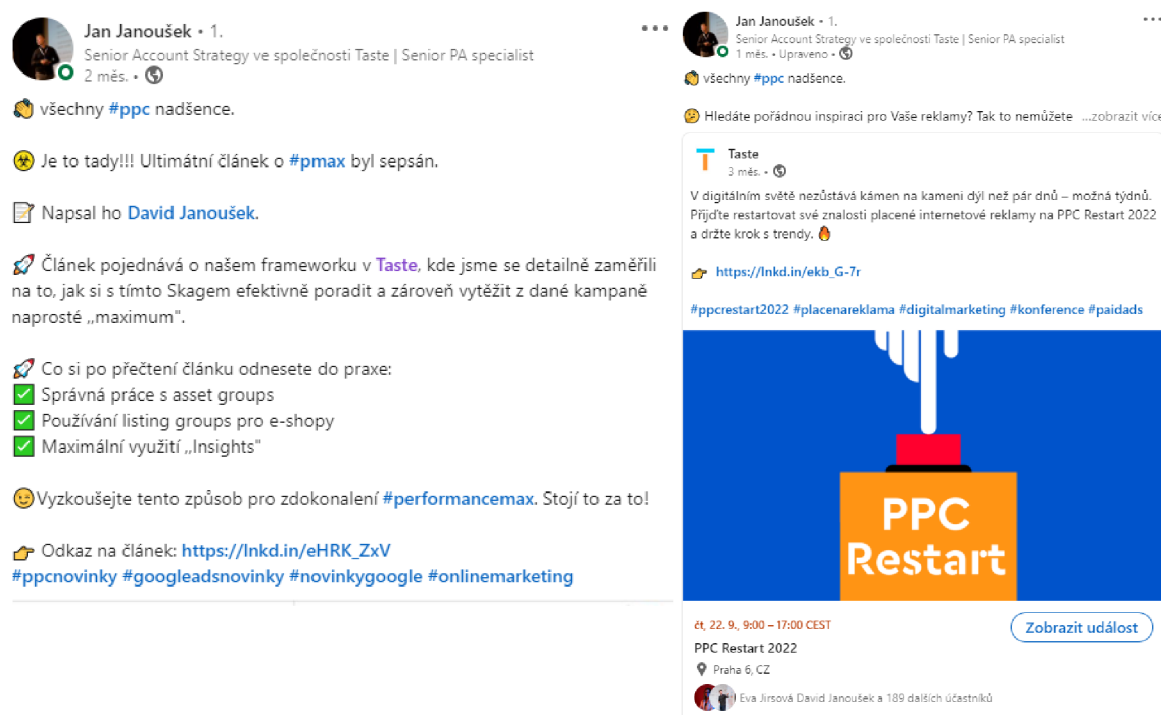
Jan Janoušek • 1.
Senior Account Strategy ve společnosti Taste | Senior PA specialist
2 měs. •

👋 všechny #ppc nadšence.

☢️ Je to tady!!! Ultimátní článek o #pmax byl sepsán.

📝 Napsal ho David Janoušek.

🚀 Článek pojednává o našem frameworku v Taste, kde jsme se detailně zaměřili na to, jak si s tímto Skagem efektivně poradit a zároveň vytěžit z dané kampaně naprosté „maximum".

🚀 Co si po přečtení článku odnesete do praxe:
✅ Správná práce s asset groups
✅ Používání listing groups pro e-shopy
✅ Maximální využití „Insights"

😉Vyzkoušejte tento způsob pro zdokonalení #performancemax. Stojí to za to!

👉 Odkaz na článek: https://lnkd.in/eHRK_ZxV
#ppcnovinky #googleadsnovinky #novinkygoogle #onlinemarketing

Jan Janoušek • 1.
Senior Account Strategy ve společnosti Taste | Senior PA specialist
1 měs. • Upraveno •

👋 všechny #ppc nadšence.

🤔 Hledáte pořádnou inspiraci pro Vaše reklamy? Tak to nemůžete ...zobrazit více

Taste
3 měs. •

V digitálním světě nezůstává kámen na kameni déle než pár dnů – možná týdnů. Přijďte restartovat své znalosti placené internetové reklamy na PPC Restart 2022 a držte krok s trendy. 🔥

👉 https://lnkd.in/ekb_G-7r

#ppcrestart2022 #placenareklama #digitalmarketing #konference #paidads

PPC Restart

čt, 22. 9., 9:00 – 17:00 CEST
PPC Restart 2022
Praha 6, CZ
Eva Jirsová David Janoušek a 189 dalších účastníků

Zobrazit událost